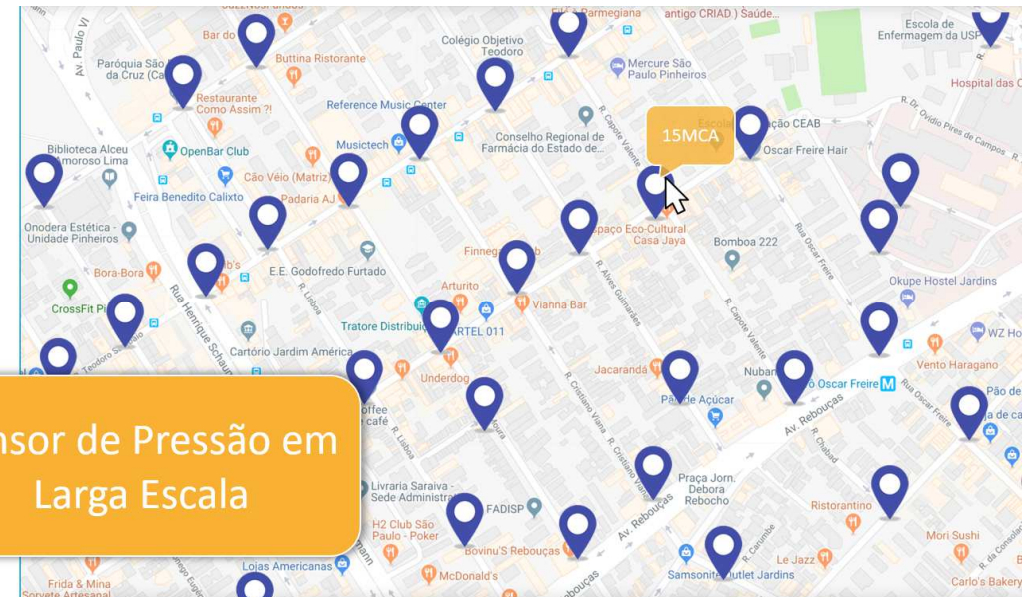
Bar do
Buttina Ristorante
Colégio Objetivo Teodoro
FIL's Parmegiana
antigo CRIAD.) Saúde...
Escola de Enfermagem da USP
Mercure São Paulo Pinheiros
Av. Paulo VI
Paróquia São da Cruz (Ca
Restaurante Como Assim ?!
Reference Music Center
Hospital das C
R. Dr. Ovídio Pires de Campos
Biblioteca Alceu Amoroso Lima
OpenBar Club
Musictech
Conselho Regional de Farmácia do Estado de...
R. Capote Valente
Escola
ção CEAB
Oscar Freire Hair
15MCA
Cão Véio (Matriz)
Feira Benedito Calixto
Padaria AJ
Onodera Estética - Unidade Pinheiros
Finnega
paço Eco-Cultural Casa Jaya
Bomboa 222
Rua Oscar Freire
Bora-Bora
b's
E.E. Godofredo Furtado
Arturito
R. Alves Guimarães
R. Capote Valente
Okupe Hostel Jardins
CrossFit Pi
Rua Henrique Schaumann
R. Lisboa
Tratore Distribui
ARTEL 011
Vianna Bar
WZ Ho
Teodoro Sampaio
Cartório Jardim América
Underdog
Jacarandá
Nubank
o Oscar Freire
Vento Haragano
Pão de
R. Oscar Freire
de ca
nsor de Pressão em Larga Escala
offee café
R. Lisboa
Moura
R. Cristiano Viana
R. Cristiano Viana
Pão de Açúcar
Av. Rebouças
R. Chabad
Livraria Saraiva - Sede Administrat
FADISP
Praça Jorn. Debora Rebocho
Ristorantino
H2 Club São Paulo - Poker
Bovinu'S Rebouças
Av. Rebouças
R. Carumbé
Mori Sushi
Lojas Americanas
Le Jazz
R. da Consola
Frida & Mina Sorvete Artesanal
McDonald's
Rebouças
Samsonite Outlet Jardins
Carlo's Bakery